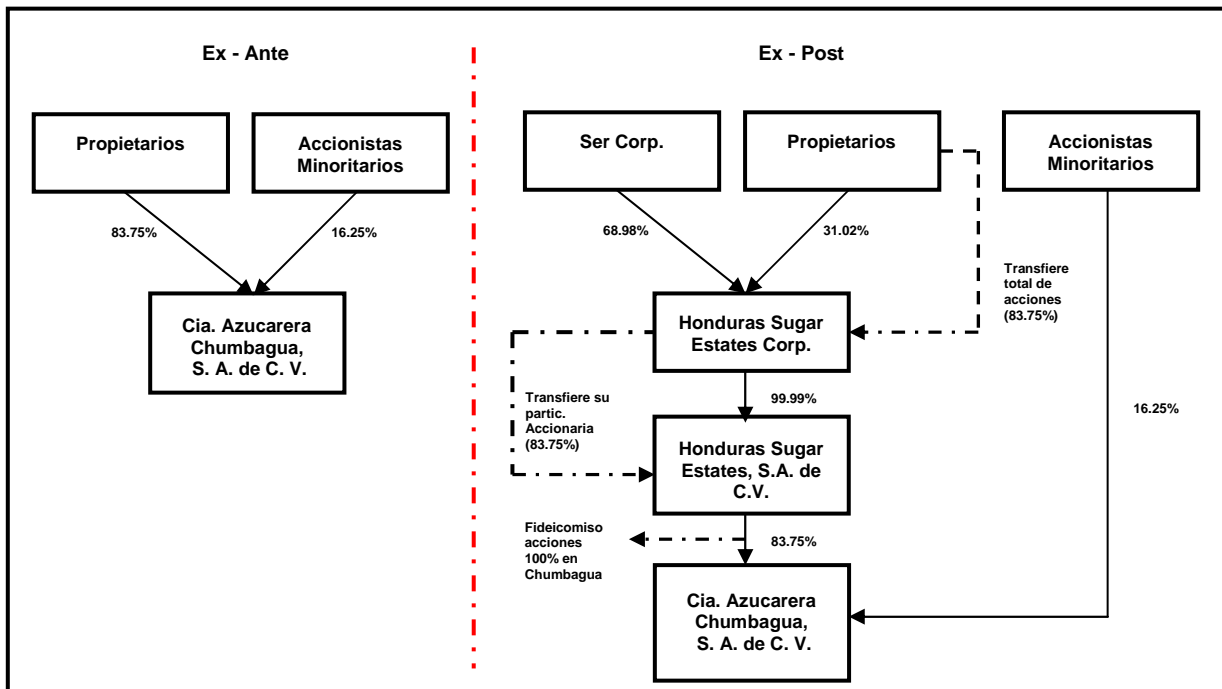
Ex - Ante

Propietarios

Accionistas Minoritarios

83.75%

16.25%

Cia. Azucarera Chumbagua, S. A. de C. V.

Ex - Post

Ser Corp.

Propietarios

Accionistas Minoritarios

68.98%

31.02%

Transfiere total de acciones (83.75%)

Honduras Sugar Estates Corp.

Transfiere su partic. Accionaria (83.75%)

99.99%

16.25%

Honduras Sugar Estates, S.A. de C.V.

Fideicomiso acciones 100% en Chumbagua

83.75%

Cia. Azucarera Chumbagua, S. A. de C. V.